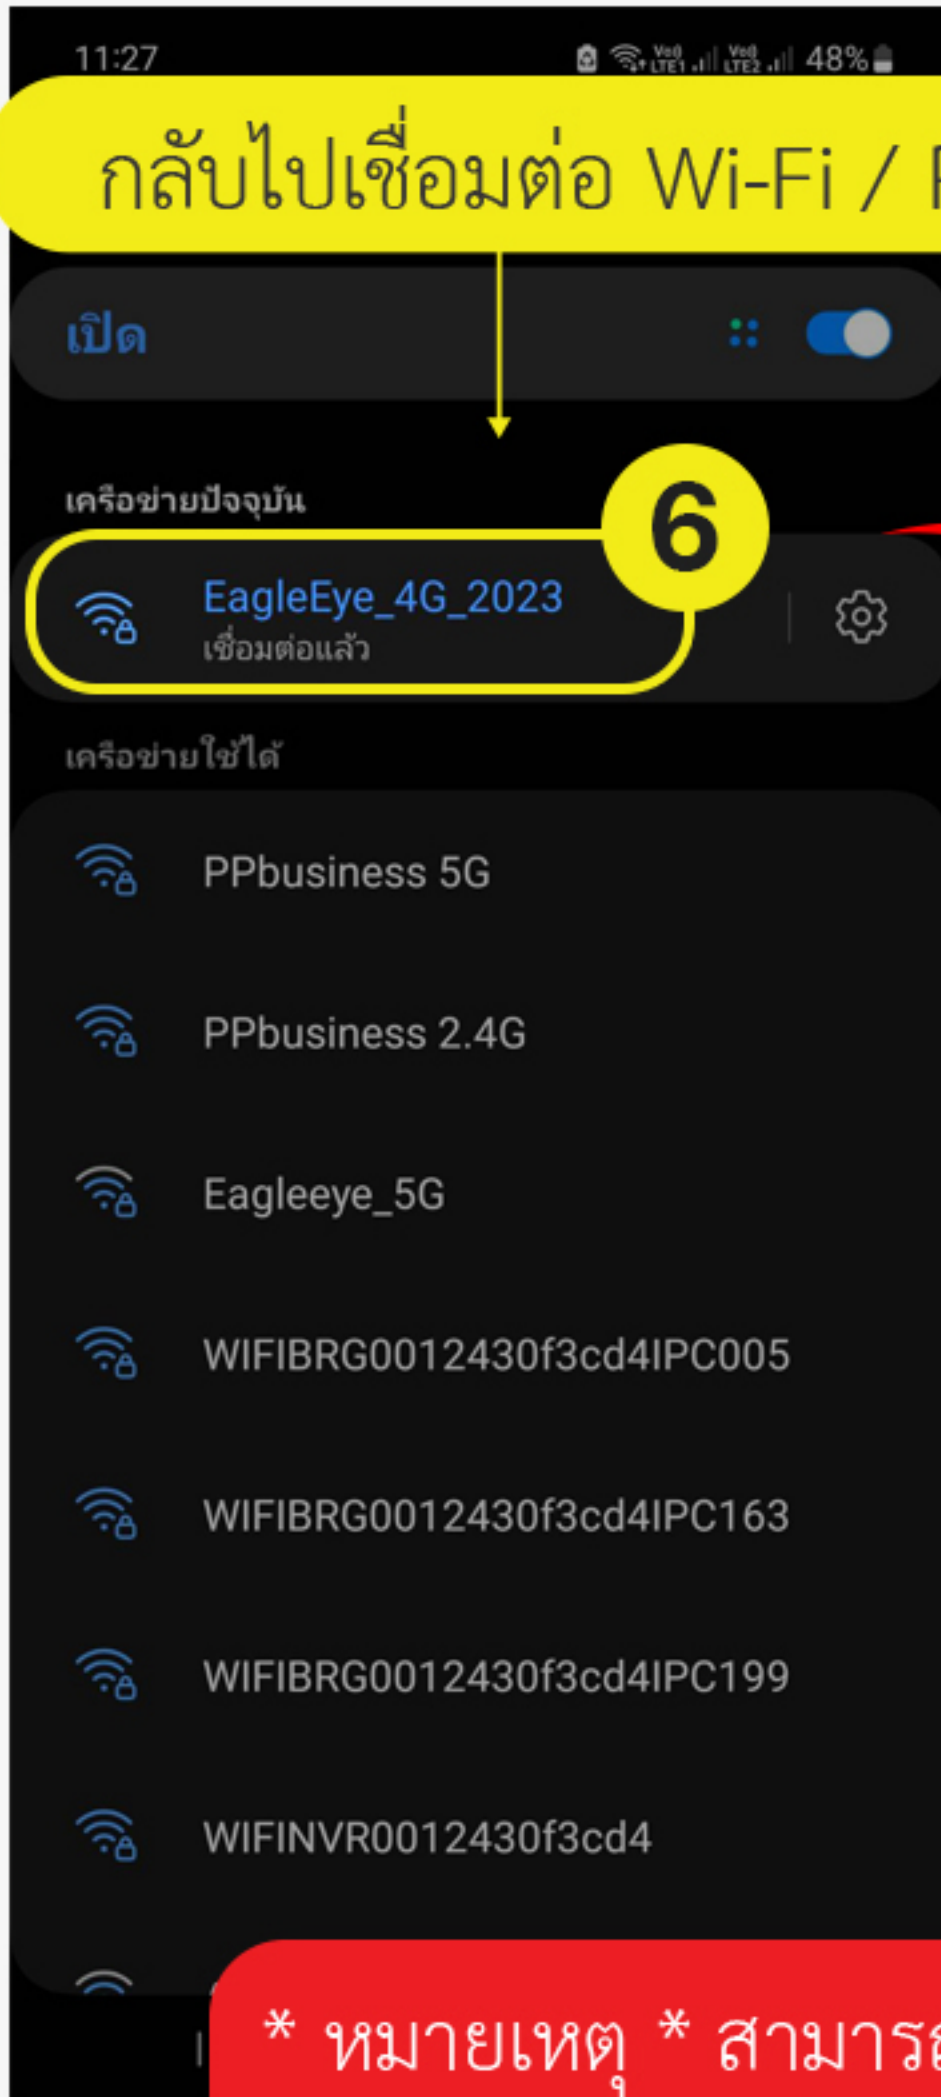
11:27 48%

กลับไปเชื่อมต่อ Wi-Fi / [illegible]

เปิด

เครือข่ายปัจจุบัน

6

EagleEye_4G_2023
เชื่อมต่อแล้ว

เครือข่ายใช้ได้

PPbusiness 5G

PPbusiness 2.4G

Eagleeye_5G

WIFIBRG0012430f3cd4IPC005

WIFIBRG0012430f3cd4IPC163

WIFIBRG0012430f3cd4IPC199

WIFINVR0012430f3cd4

* หมายเหตุ * สามาร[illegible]